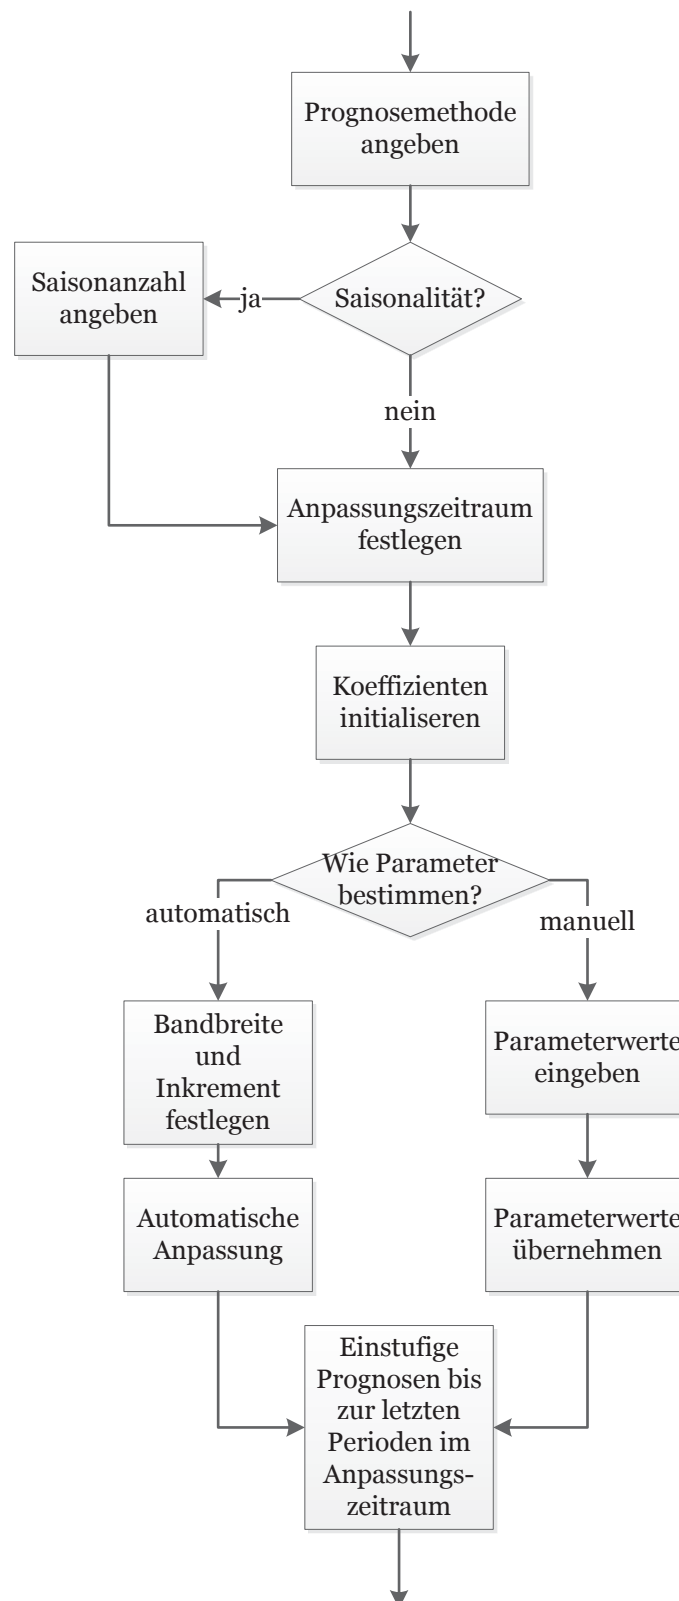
Prognosemethode angeben

Saisonalität?

ja

Saisonanzahl angeben

nein

Anpassungszeitraum festlegen

Koeffizienten initialiseren

Wie Parameter bestimmen?

automatisch

manuell

Bandbreite und Inkrement festlegen

Parameterwerte eingeben

Automatische Anpassung

Parameterwerte übernehmen

Einstufige Prognosen bis zur letzten Perioden im Anpassungszeitraum